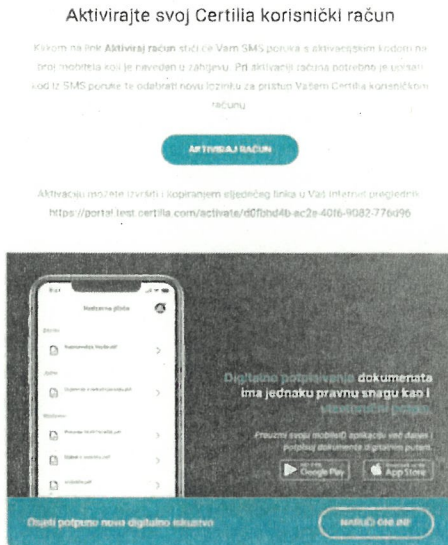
Aktivirajte svoj Certilia korisnički račun

Klikom na link Aktiviraj račun stići će Vam SMS poruka s aktivacijskim kodom na broj mobitela koji je naveden u zahtjevu. Pri aktivaciji računa potrebno je upisati kod iz SMS poruke te odabrati novu lozinku za pristup Vašem Certilia korisničkom računu

AKTIVIRAJ RAČUN

Aktivaciju možete izvršiti i kopiranjem sljedećeg linka u Vaš internet preglednik:
https://portal.test.certilia.com/activate/d0fbbd4b-ac2e-40f6-9082-77bd96

Nedavna plaća

Digitalno potpisivanje dokumenata ima jednaku pravnu snagu kao i vlastoručni potpis.

Preuzmi svoju mobileID aplikaciju već danas i potpisuj dokumente digitalnim putem.

Google Play
App Store

Otvori potpuno novo digitalno iskustvo

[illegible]